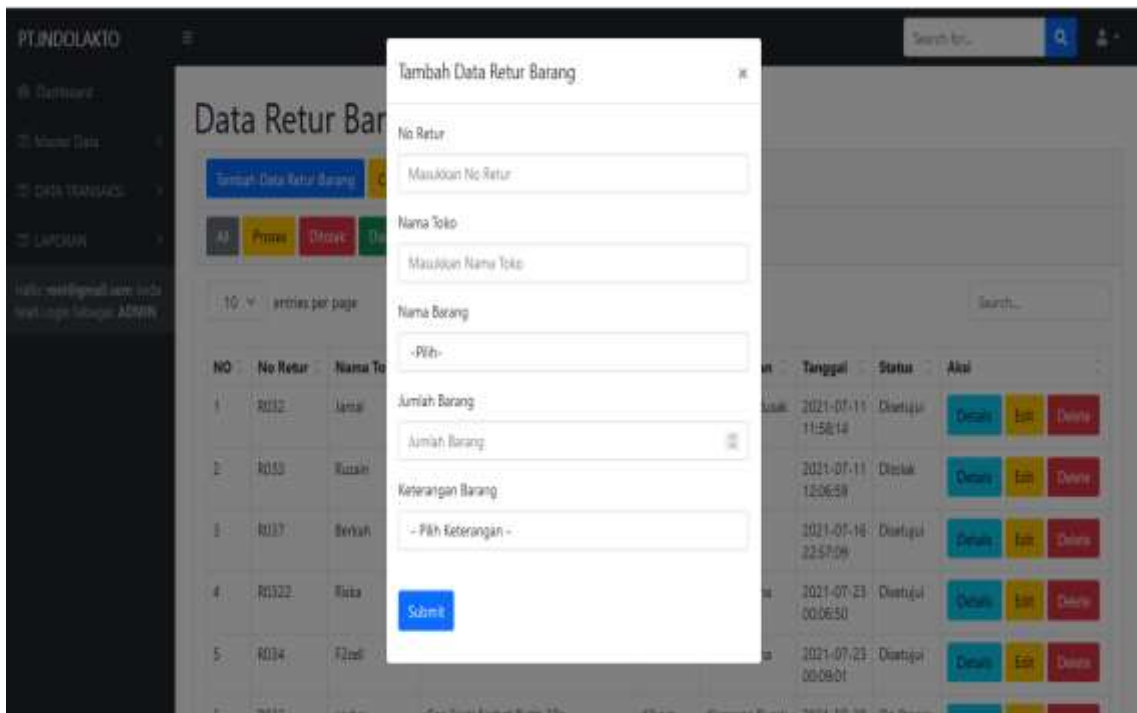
PT.INDOLAKTO

Dashboard

Master Data

DATA TRANSAKSI

LAPORAN

Hallo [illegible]@gmail.com Anda telah Login Sebagai ADMIN

Search for...

Data Retur Bar

Tambah Data Retur Barang

All Proses Ditolak

10 entries per page

Search...

| NO | No Retur | Nama To | | | Tanggal | Status | Aksi |
|---|---|---|---|---|---|---|---|
| 1 | R032 | Jamal | | | 2021-07-11 11:58:14 | Disetujui | Details Edit Delete |
| 2 | R033 | Ruzain | | | 2021-07-11 12:06:58 | Ditolak | Details Edit Delete |
| 3 | R037 | Berkah | | | 2021-07-16 22:57:09 | Disetujui | Details Edit Delete |
| 4 | R0322 | Riska | | | 2021-07-23 00:06:50 | Disetujui | Details Edit Delete |
| 5 | R034 | Fizadi | | | 2021-07-23 00:09:01 | Disetujui | Details Edit Delete |

Tambah Data Retur Barang

×

No Retur

Masukkan No Retur

Nama Toko

Masukkan Nama Toko

Nama Barang

-Pilih-

Jumlah Barang

Jumlah Barang

Keterangan Barang

- Pilih Keterangan -

Submit